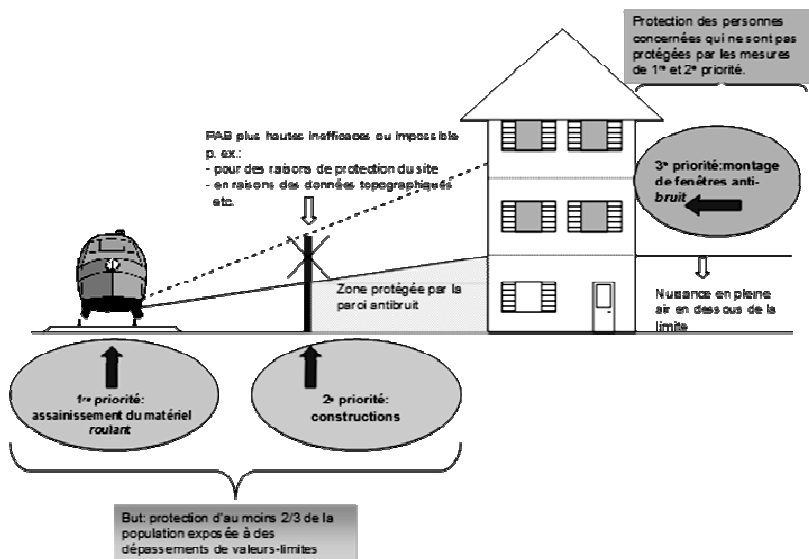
Protection des personnes concernées qui ne sont pas protégées par les mesures de 1re et 2e priorité.

PAB plus hautes inefficaces ou impossible p. ex.:
- pour des raisons de protection du site
- en raisons des données topographiques etc.

3e priorité: montage de fenêtres anti-bruit

Zone protégée par la paroi antibruit

Nuisance en pleine air en dessous de la limite

1re priorité: assainissement du matériel roulant

2e priorité: constructions

But: protection d'au moins 2/3 de la population exposée à des dépassements de valeurs-limites